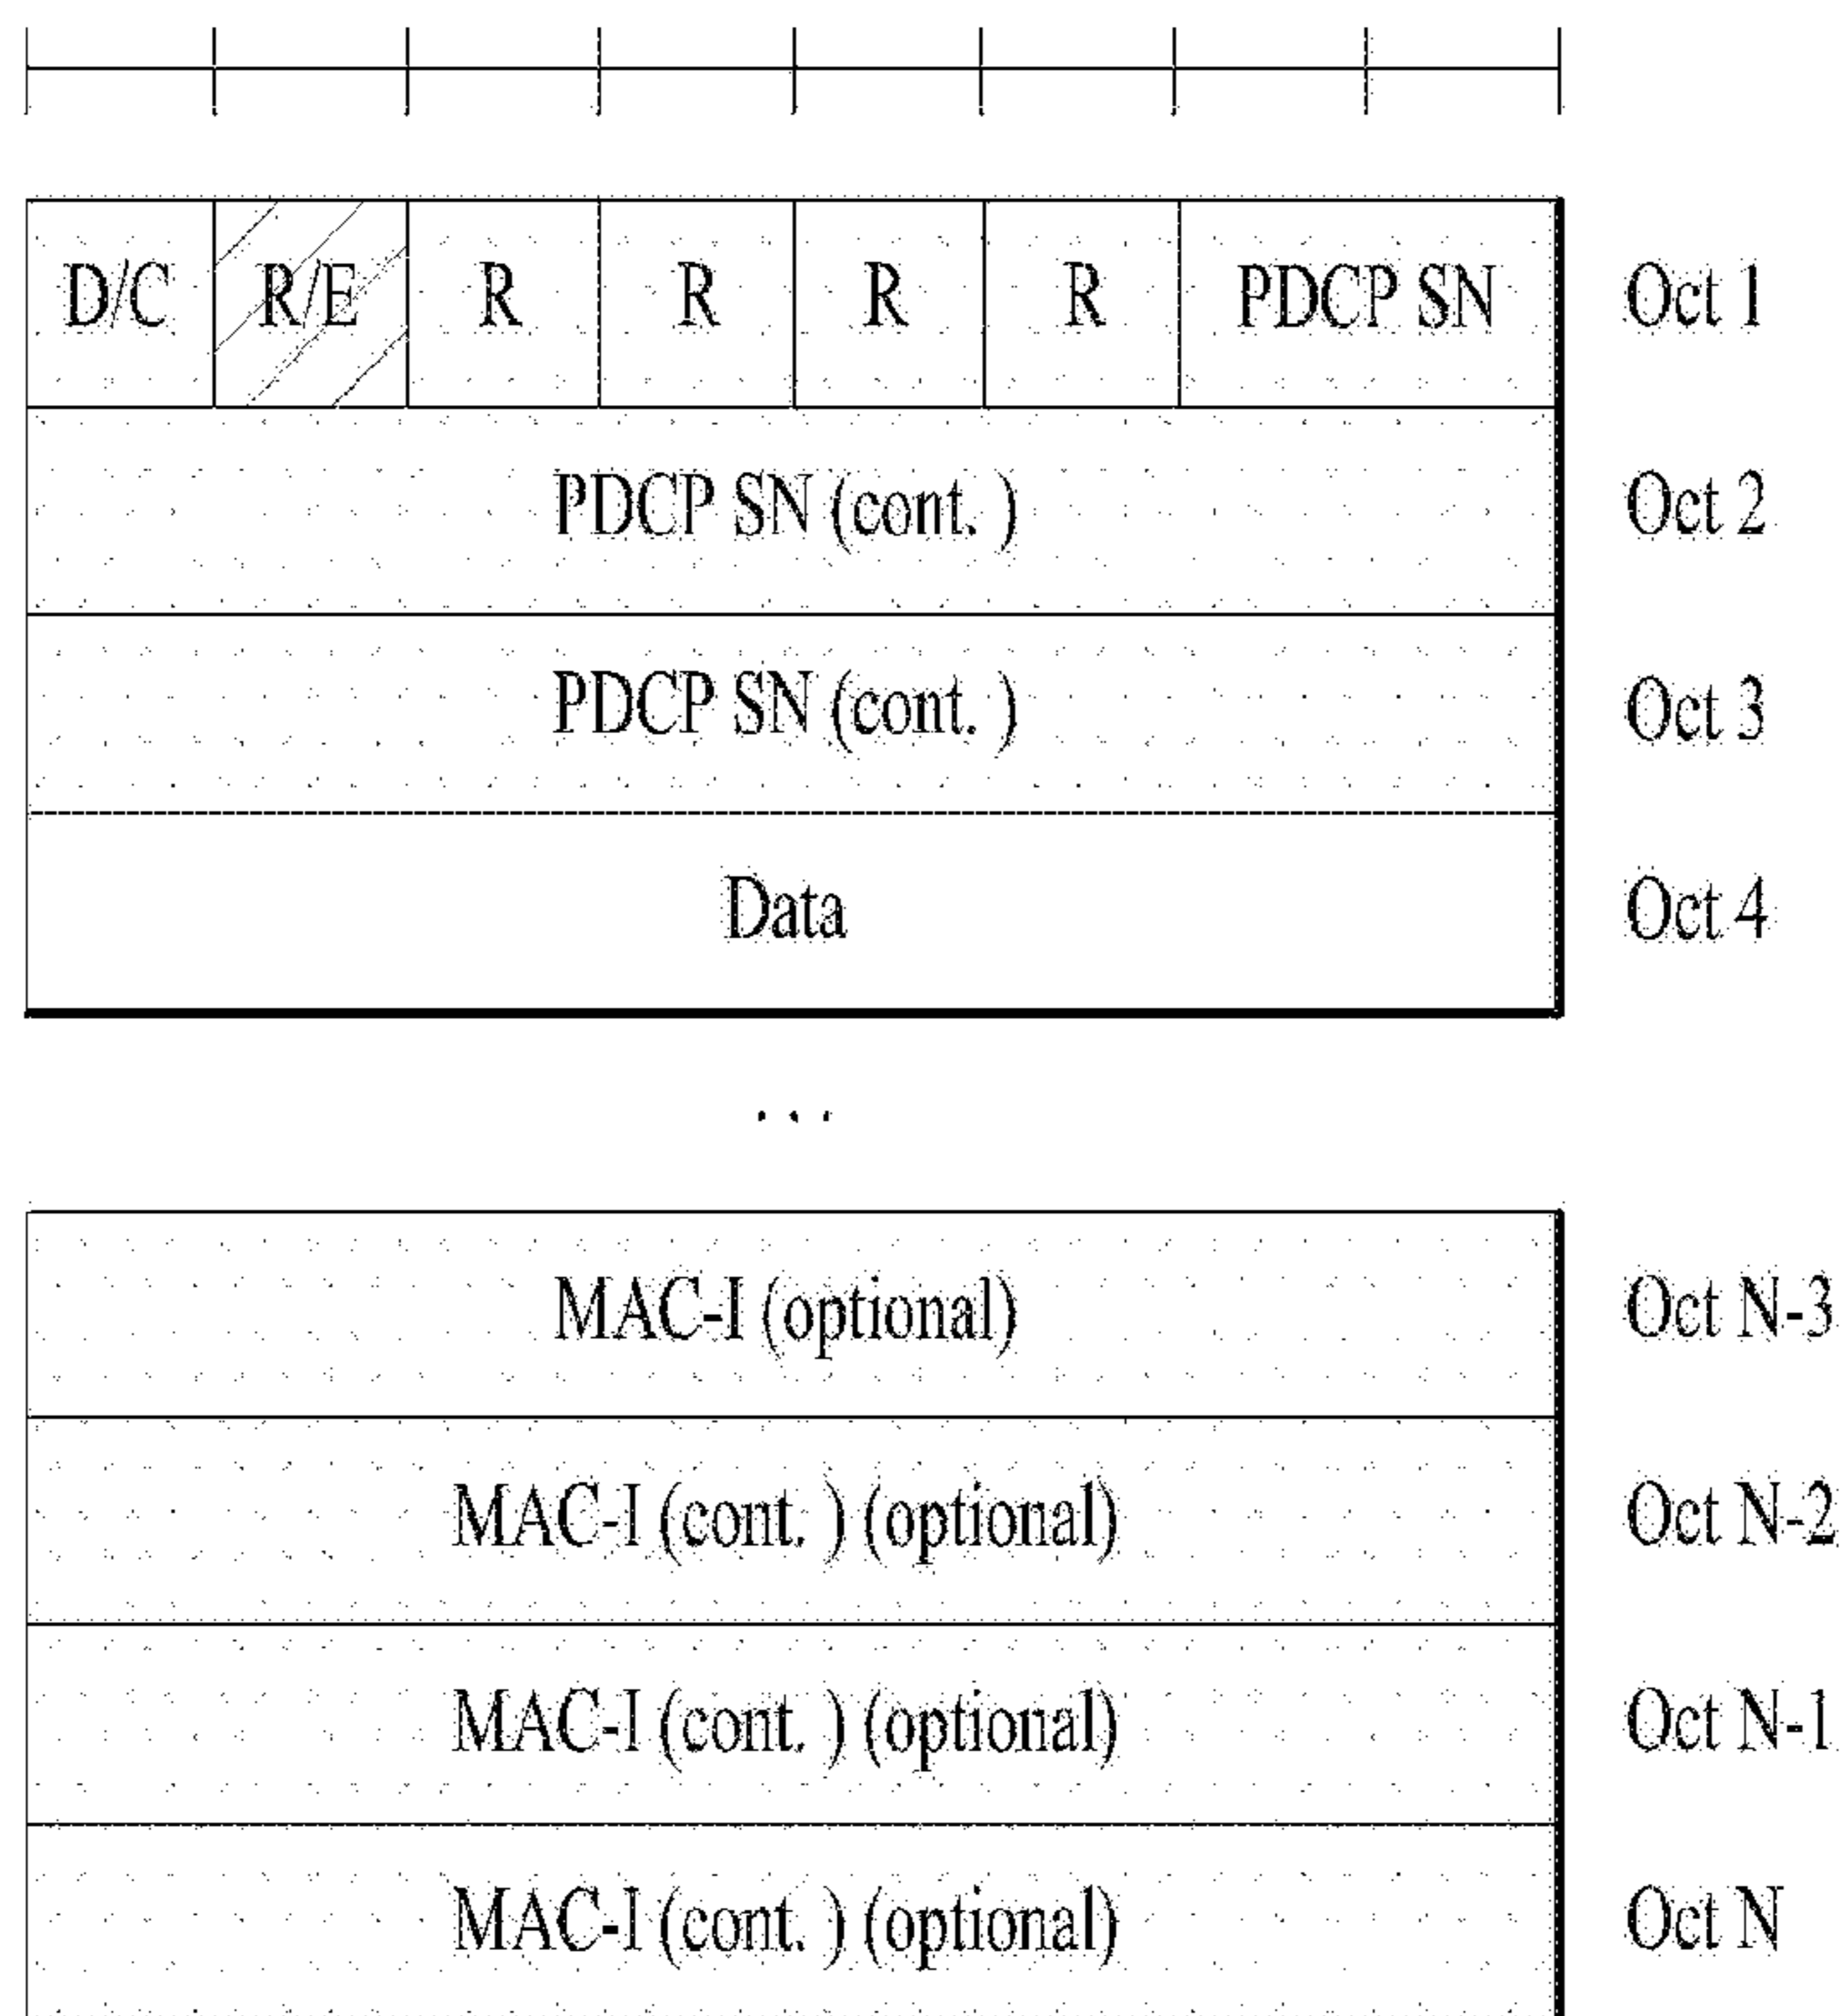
| D/C | R/E | R | R | R | R | PDCP SN | Oct 1 |
|---|---|---|---|---|---|---|---|
| PDCP SN (cont. ) | | | | | | | Oct 2 |
| PDCP SN (cont. ) | | | | | | | Oct 3 |
| Data | | | | | | | Oct 4 |

...

| MAC-I (optional) | Oct N-3 |
|---|---|
| MAC-I (cont. ) (optional) | Oct N-2 |
| MAC-I (cont. ) (optional) | Oct N-1 |
| MAC-I (cont. ) (optional) | Oct N |